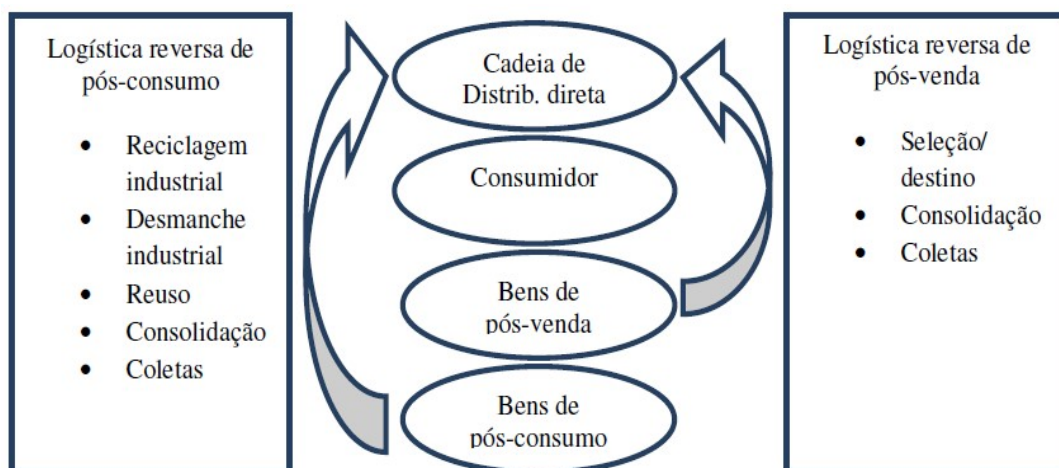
Logística reversa de pós-consumo

- Reciclagem industrial
- Desmanche industrial
- Reuso
- Consolidação
- Coletas

Cadeia de Distrib. direta

Consumidor

Bens de pós-venda

Bens de pós-consumo

Logística reversa de pós-venda

- Seleção/ destino
- Consolidação
- Coletas